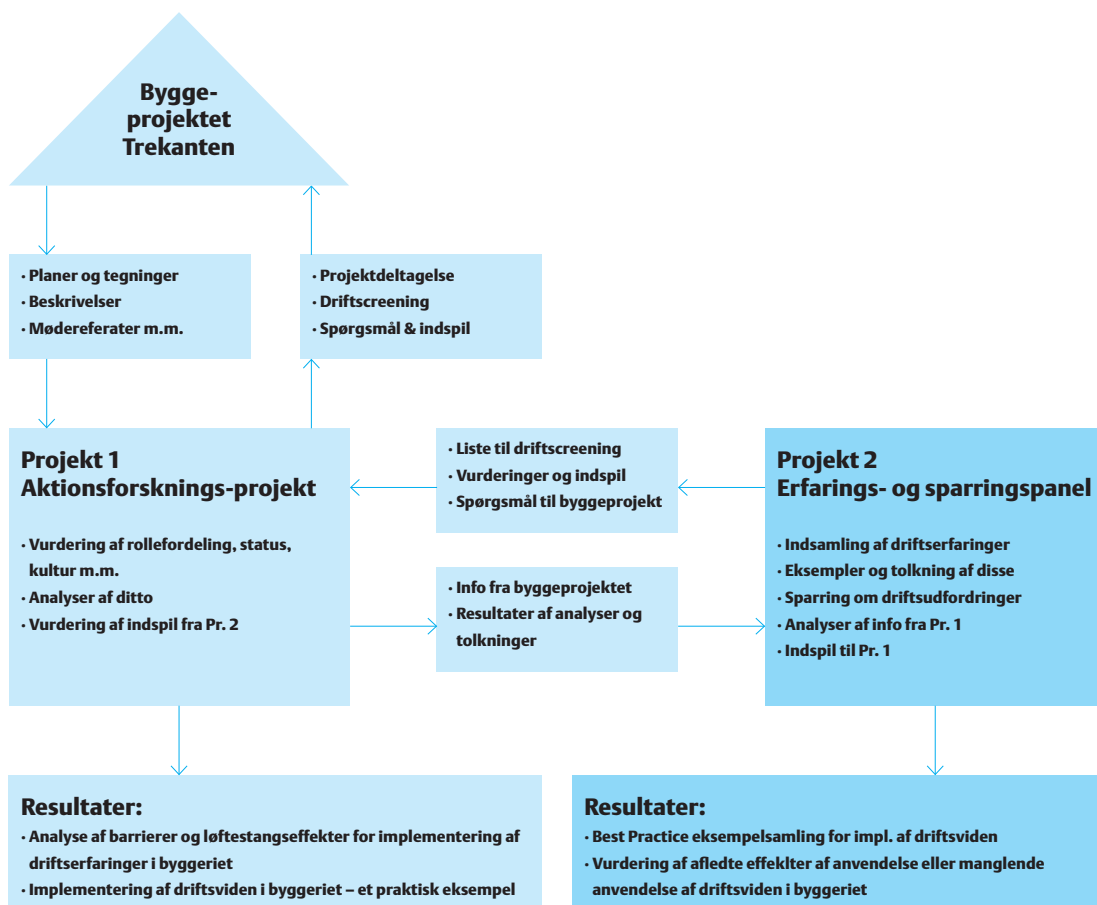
Bygge-
projektet
Trekanten

• Planer og tegninger
• Beskrivelser
• Mødereferater m.m.

• Projektdeltagelse
• Driftscreening
• Spørgsmål & indspil

Projekt 1
Aktionsforsknings-projekt

• Vurdering af rollefordeling, status, kultur m.m.
• Analyser af ditto
• Vurdering af indspil fra Pr. 2

• Liste til driftscreening
• Vurderinger og indspil
• Spørgsmål til byggeprojekt

• Info fra byggeprojektet
• Resultater af analyser og tolkninger

Projekt 2
Erfarings- og sparringspanel

• Indsamling af driftserfaringer
• Eksempler og tolkning af disse
• Sparring om driftsudfordringer
• Analyser af info fra Pr. 1
• Indspil til Pr. 1

Resultater:
• Analyse af barrierer og løftestangseffekter for implementering af driftserfaringer i byggeriet
• Implementering af driftsviden i byggeriet – et praktisk eksempel

Resultater:
• Best Practice eksempelsamling for impl. af driftsviden
• Vurdering af afledte effeklter af anvendelse eller manglende anvendelse af driftsviden i byggeriet